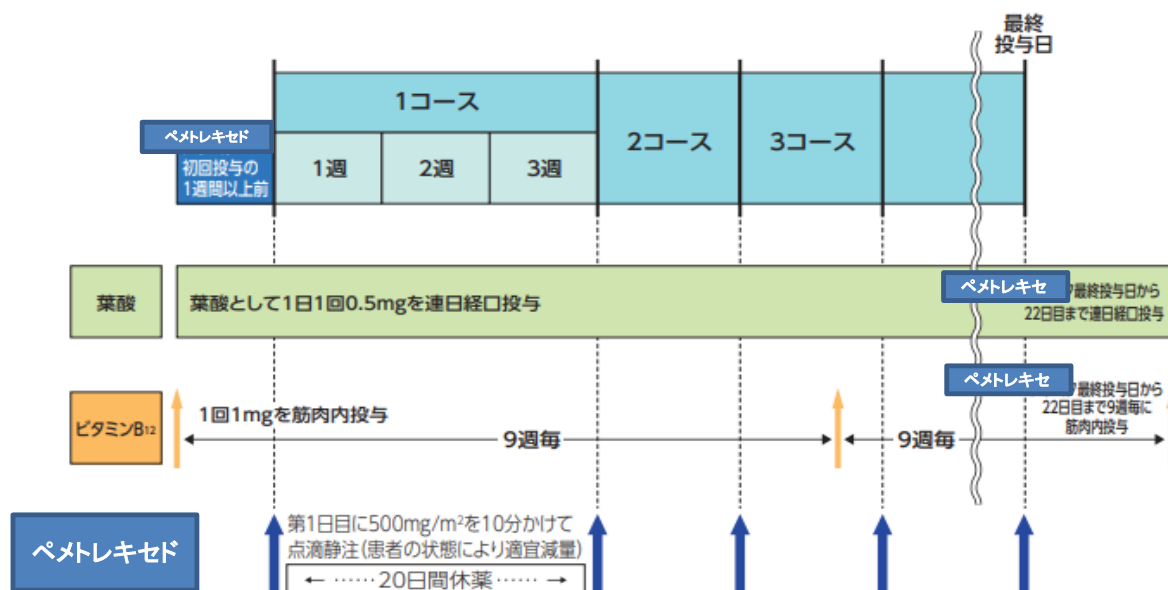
最終投与日

1コース

ペメトレキセド

初回投与の1週間以上前

1週

2週

3週

2コース

3コース

葉酸

葉酸として1日1回0.5mgを連日経口投与

ペメトレキセ

最終投与日から22日目まで連日経口投与

ペメトレキセ

最終投与日から22日目まで9週毎に筋肉内投与

ビタミンB12

1回1mgを筋肉内投与

9週毎

9週毎

ペメトレキセド

第1日目に500mg/m²を10分かけて点滴静注（患者の状態により適宜減量）

← ……20日間休薬…… →